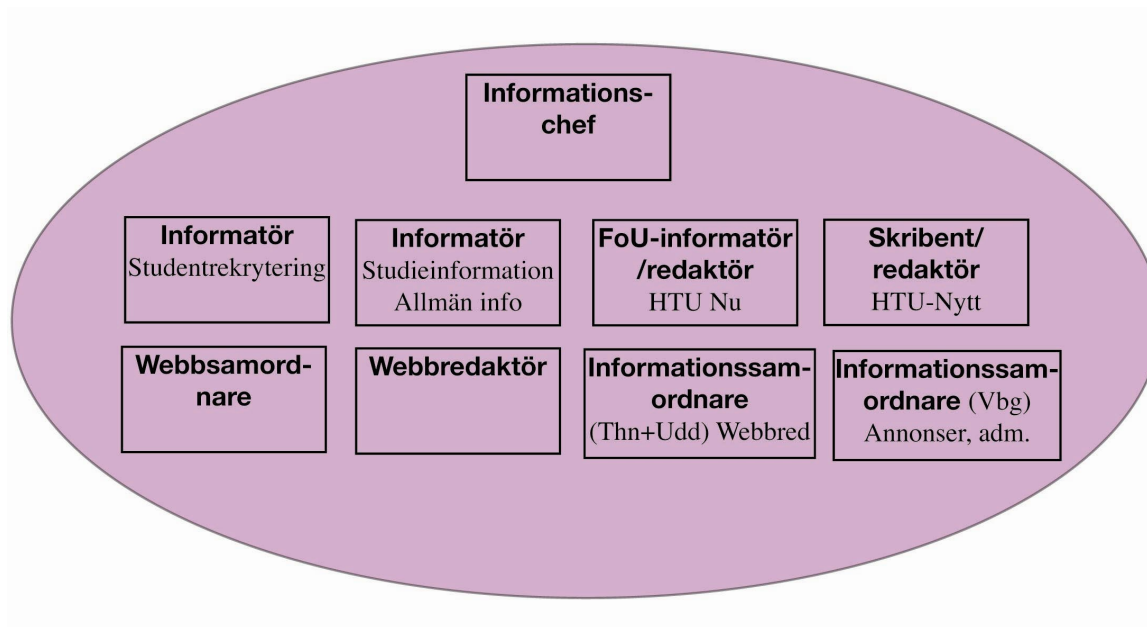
Informationschef

Informatör
Studentrekrytering

Informatör
Studieinformation
Allmän info

FoU-informatör /redaktör
HTU Nu

Skribent/ redaktör
HTU-Nytt

Webbsamordnare

Webbredaktör

Informationssamordnare
(Thn+Udd) Webbred

Informationssamordnare (Vbg)
Annonser, adm.